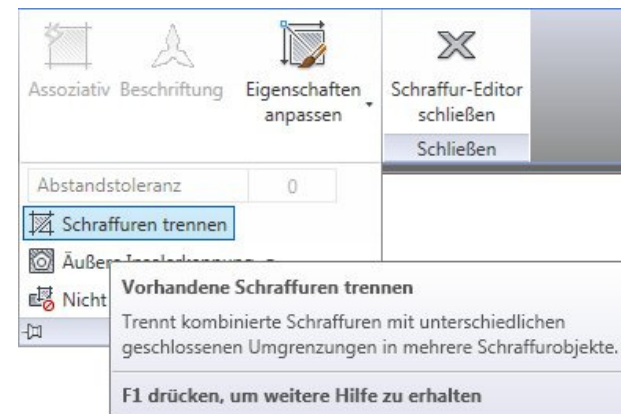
Assoziativ Beschriftung Eigenschaften anpassen

Schraffur-Editor schließen

Schließen

Abstandstoleranz 0

Schraffuren trennen

Äußere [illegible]

Nicht

Vorhandene Schraffuren trennen

Trennt kombinierte Schraffuren mit unterschiedlichen geschlossenen Umgrenzungen in mehrere Schraffurobjekte.

F1 drücken, um weitere Hilfe zu erhalten